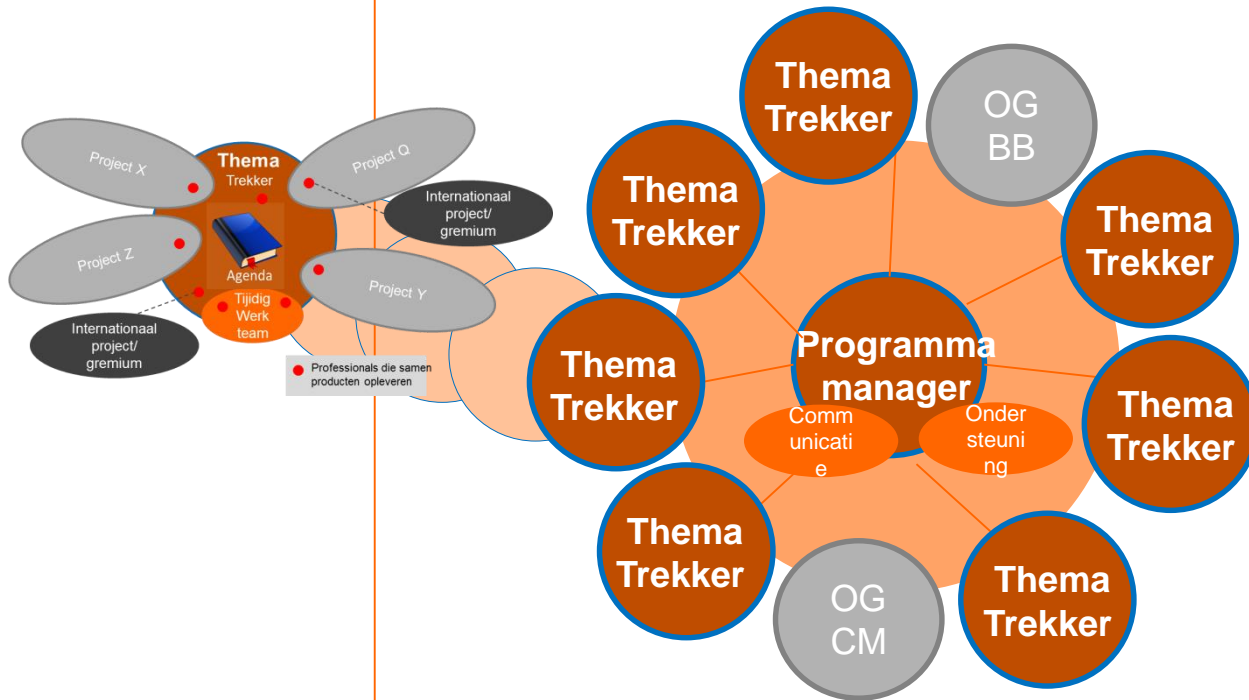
Project X

Thema
Trekker

Project Q

Internationaal project/ gremium

Project Z

Agenda

Project Y

Tijdig Werk team

Internationaal project/ gremium

Professionals die samen producten opleveren

Thema Trekker

OG BB

Thema Trekker

Thema Trekker

Programma manager

Communicatie

Ondersteuning

Thema Trekker

Thema Trekker

Thema Trekker

Thema Trekker

OG CM

Thema Trekker